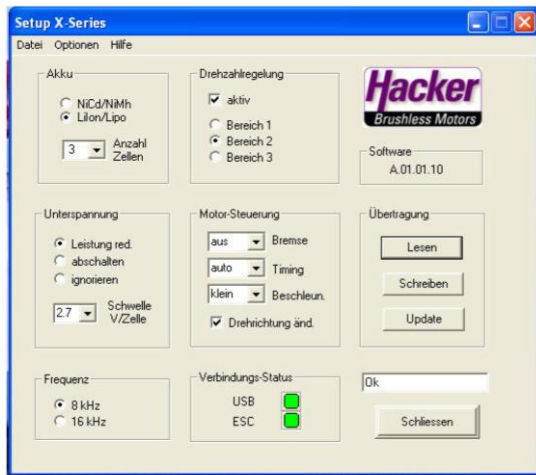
Setup X-Series

Datei Optionen Hilfe

Akku
NiCd/NiMh
LiIon/Lipo
3
Anzahl Zellen

Drehzahlregelung
aktiv
Bereich 1
Bereich 2
Bereich 3

Hacker
Brushless Motors

Software
A.01.01.10

Unterspannung
Leistung red.
abschalten
ignorieren
2.7
Schwelle V/Zelle

Motor-Steuerung
aus
Bremse
auto
Timing
klein
Beschleun.
Drehrichtung änd.

Übertragung
Lesen
Schreiben
Update

Frequenz
8 kHz
16 kHz

Verbindungs-Status
USB
ESC

Ok

Schliessen